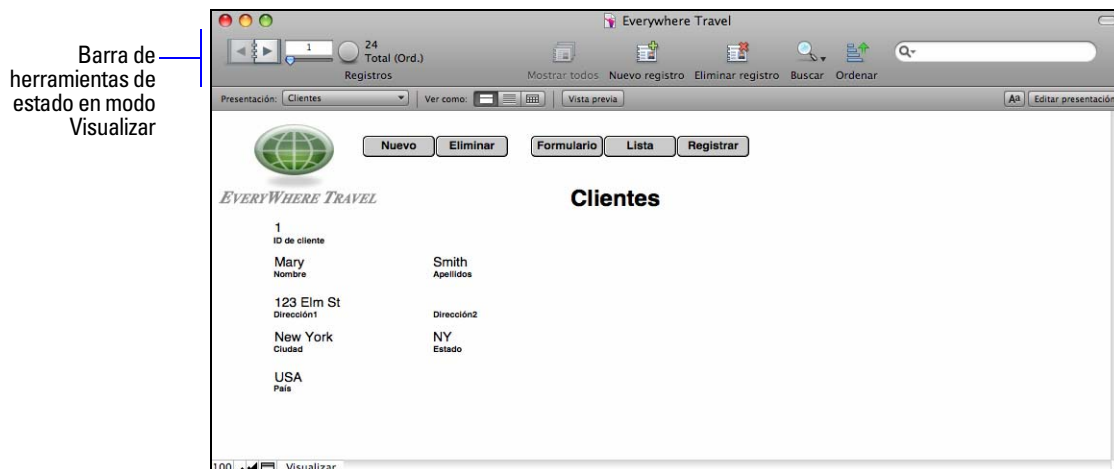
Barra de herramientas de estado en modo Visualizar

Everywhere Travel

1
24
Total (Ord.)
Registros

Mostrar todos Nuevo registro Eliminar registro Buscar Ordenar

Presentación: Clientes Ver como: Vista previa
Aa Editar presentación

Nuevo Eliminar Formulario Lista Registrar

EVERYWHERE TRAVEL

Clientes

1
ID de cliente

Mary
Nombre

Smith
Apellidos

123 Elm St
Dirección1

Dirección2

New York
Ciudad

NY
Estado

USA
País

100 Visualizar